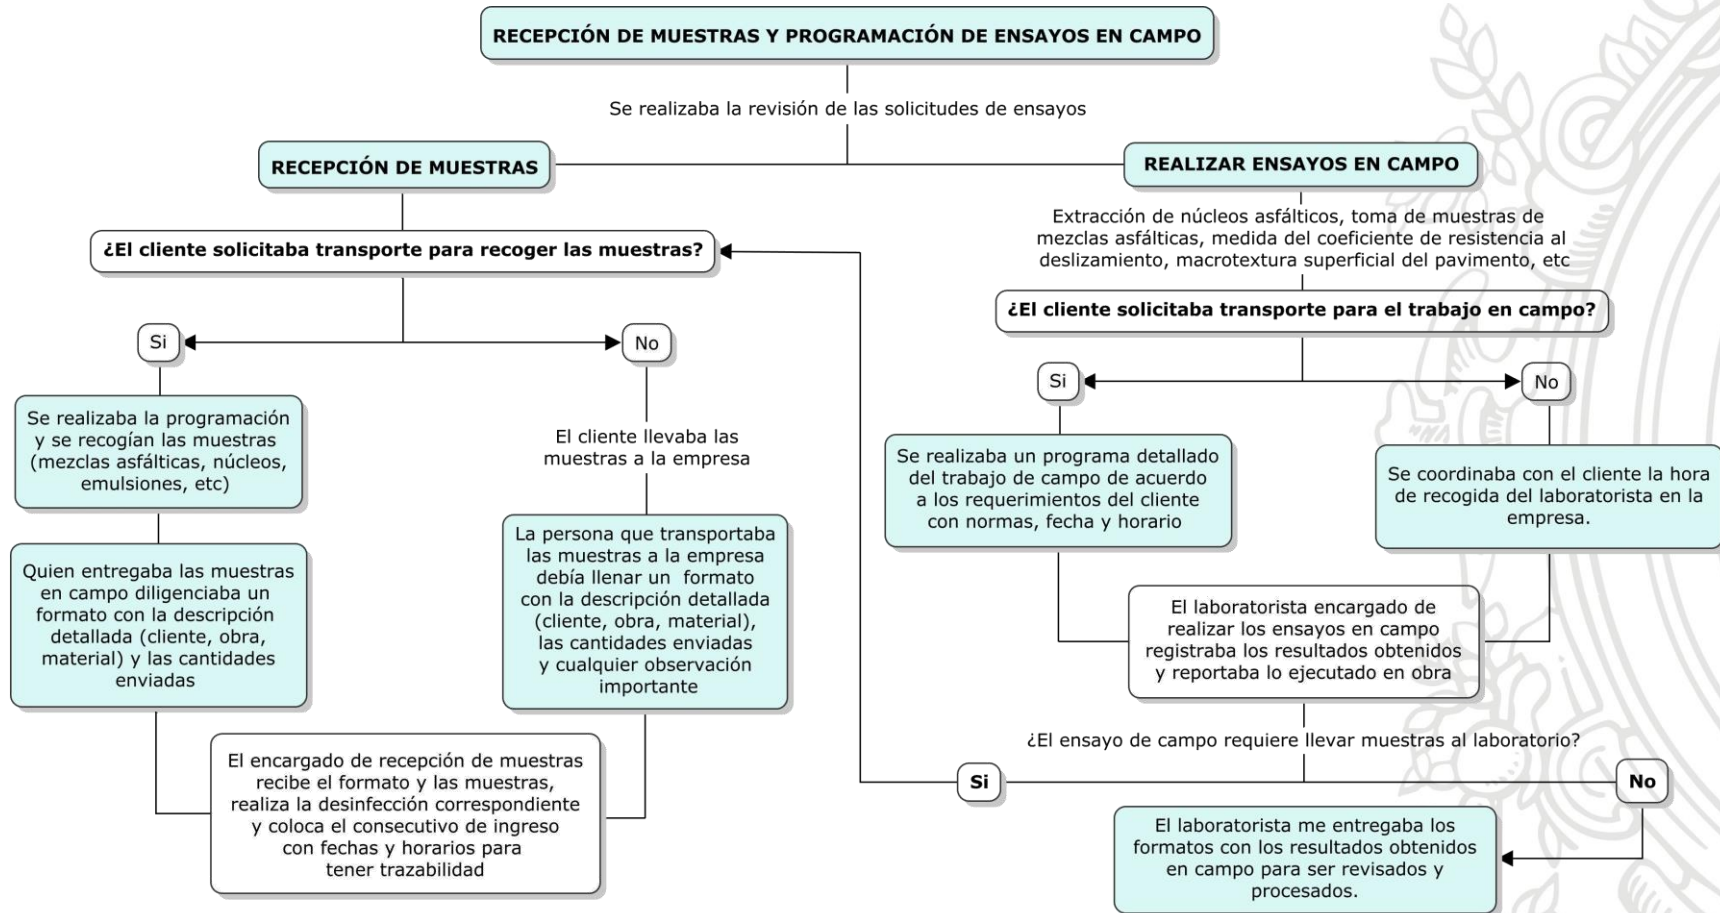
RECEPCIÓN DE MUESTRAS Y PROGRAMACIÓN DE ENSAYOS EN CAMPO

Se realizaba la revisión de las solicitudes de ensayos

RECEPCIÓN DE MUESTRAS

REALIZAR ENSAYOS EN CAMPO

¿El cliente solicitaba transporte para recoger las muestras?

Si

No

Se realizaba la programación y se recogían las muestras (mezclas asfálticas, núcleos, emulsiones, etc)

Quien entregaba las muestras en campo diligenciaba un formato con la descripción detallada (cliente, obra, material) y las cantidades enviadas

El cliente llevaba las muestras a la empresa

La persona que transportaba las muestras a la empresa debía llenar un formato con la descripción detallada (cliente, obra, material), las cantidades enviadas y cualquier observación importante

El encargado de recepción de muestras recibe el formato y las muestras, realiza la desinfección correspondiente y coloca el consecutivo de ingreso con fechas y horarios para tener trazabilidad

Extracción de núcleos asfálticos, toma de muestras de mezclas asfálticas, medida del coeficiente de resistencia al deslizamiento, macrotextura superficial del pavimento, etc

¿El cliente solicitaba transporte para el trabajo en campo?

Si

No

Se realizaba un programa detallado del trabajo de campo de acuerdo a los requerimientos del cliente con normas, fecha y horario

Se coordinaba con el cliente la hora de recogida del laboratorista en la empresa.

El laboratorista encargado de realizar los ensayos en campo registraba los resultados obtenidos y reportaba lo ejecutado en obra

¿El ensayo de campo requiere llevar muestras al laboratorio?

Si

No

El laboratorista me entregaba los formatos con los resultados obtenidos en campo para ser revisados y procesados.